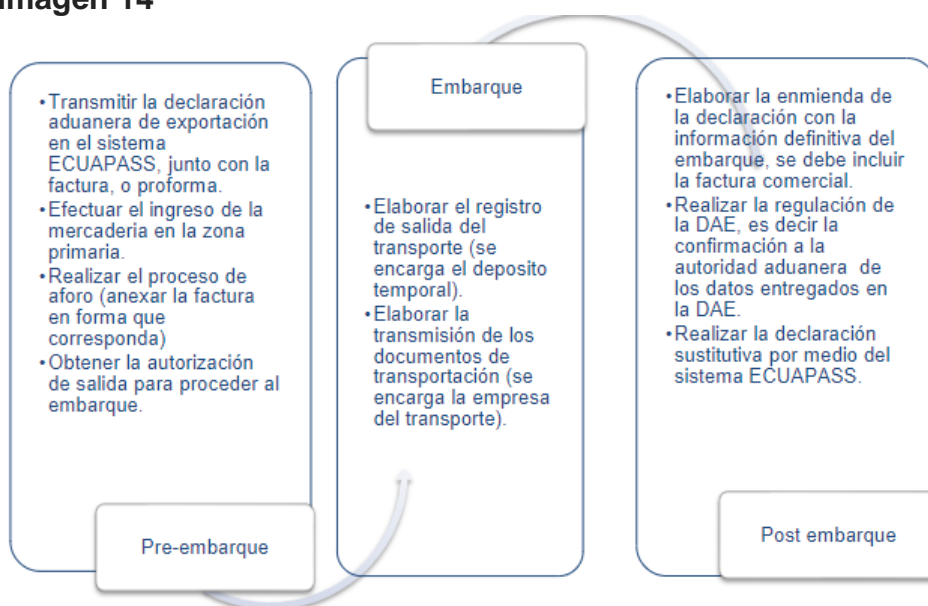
Imagen 14

• Transmitir la declaración aduanera de exportación en el sistema ECUAPASS, junto con la factura, o proforma.
• Efectuar el ingreso de la mercaderia en la zona primaria.
• Realizar el proceso de aforo (anexar la factura en forma que corresponda)
• Obtener la autorización de salida para proceder al embarque.

Pre-embarque

Embarque

• Elaborar el registro de salida del transporte (se encarga el deposito temporal).
• Elaborar la transmisión de los documentos de transportación (se encarga la empresa del transporte).

• Elaborar la enmienda de la declaración con la información definitiva del embarque, se debe incluir la factura comercial.
• Realizar la regulación de la DAE, es decir la confirmación a la autoridad aduanera de los datos entregados en la DAE.
• Realizar la declaración sustitutiva por medio del sistema ECUAPASS.

Post embarque